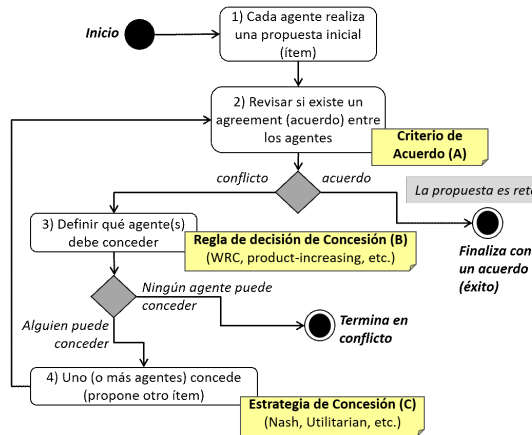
Inicio

1) Cada agente realiza una propuesta inicial (ítem)

2) Revisar si existe un agreement (acuerdo) entre los agentes

Criterio de Acuerdo (A)

conflicto

acuerdo

La propuesta es ret

Finaliza con un acuerdo (éxito)

3) Definir qué agente(s) debe conceder

Regla de decisión de Concesión (B) (WRC, product-increasing, etc.)

Ningún agente puede conceder

Termina en conflicto

Alguien puede conceder

4) Uno (o más agentes) concede (propone otro ítem)

Estrategia de Concesión (C) (Nash, Utilitarian, etc.)